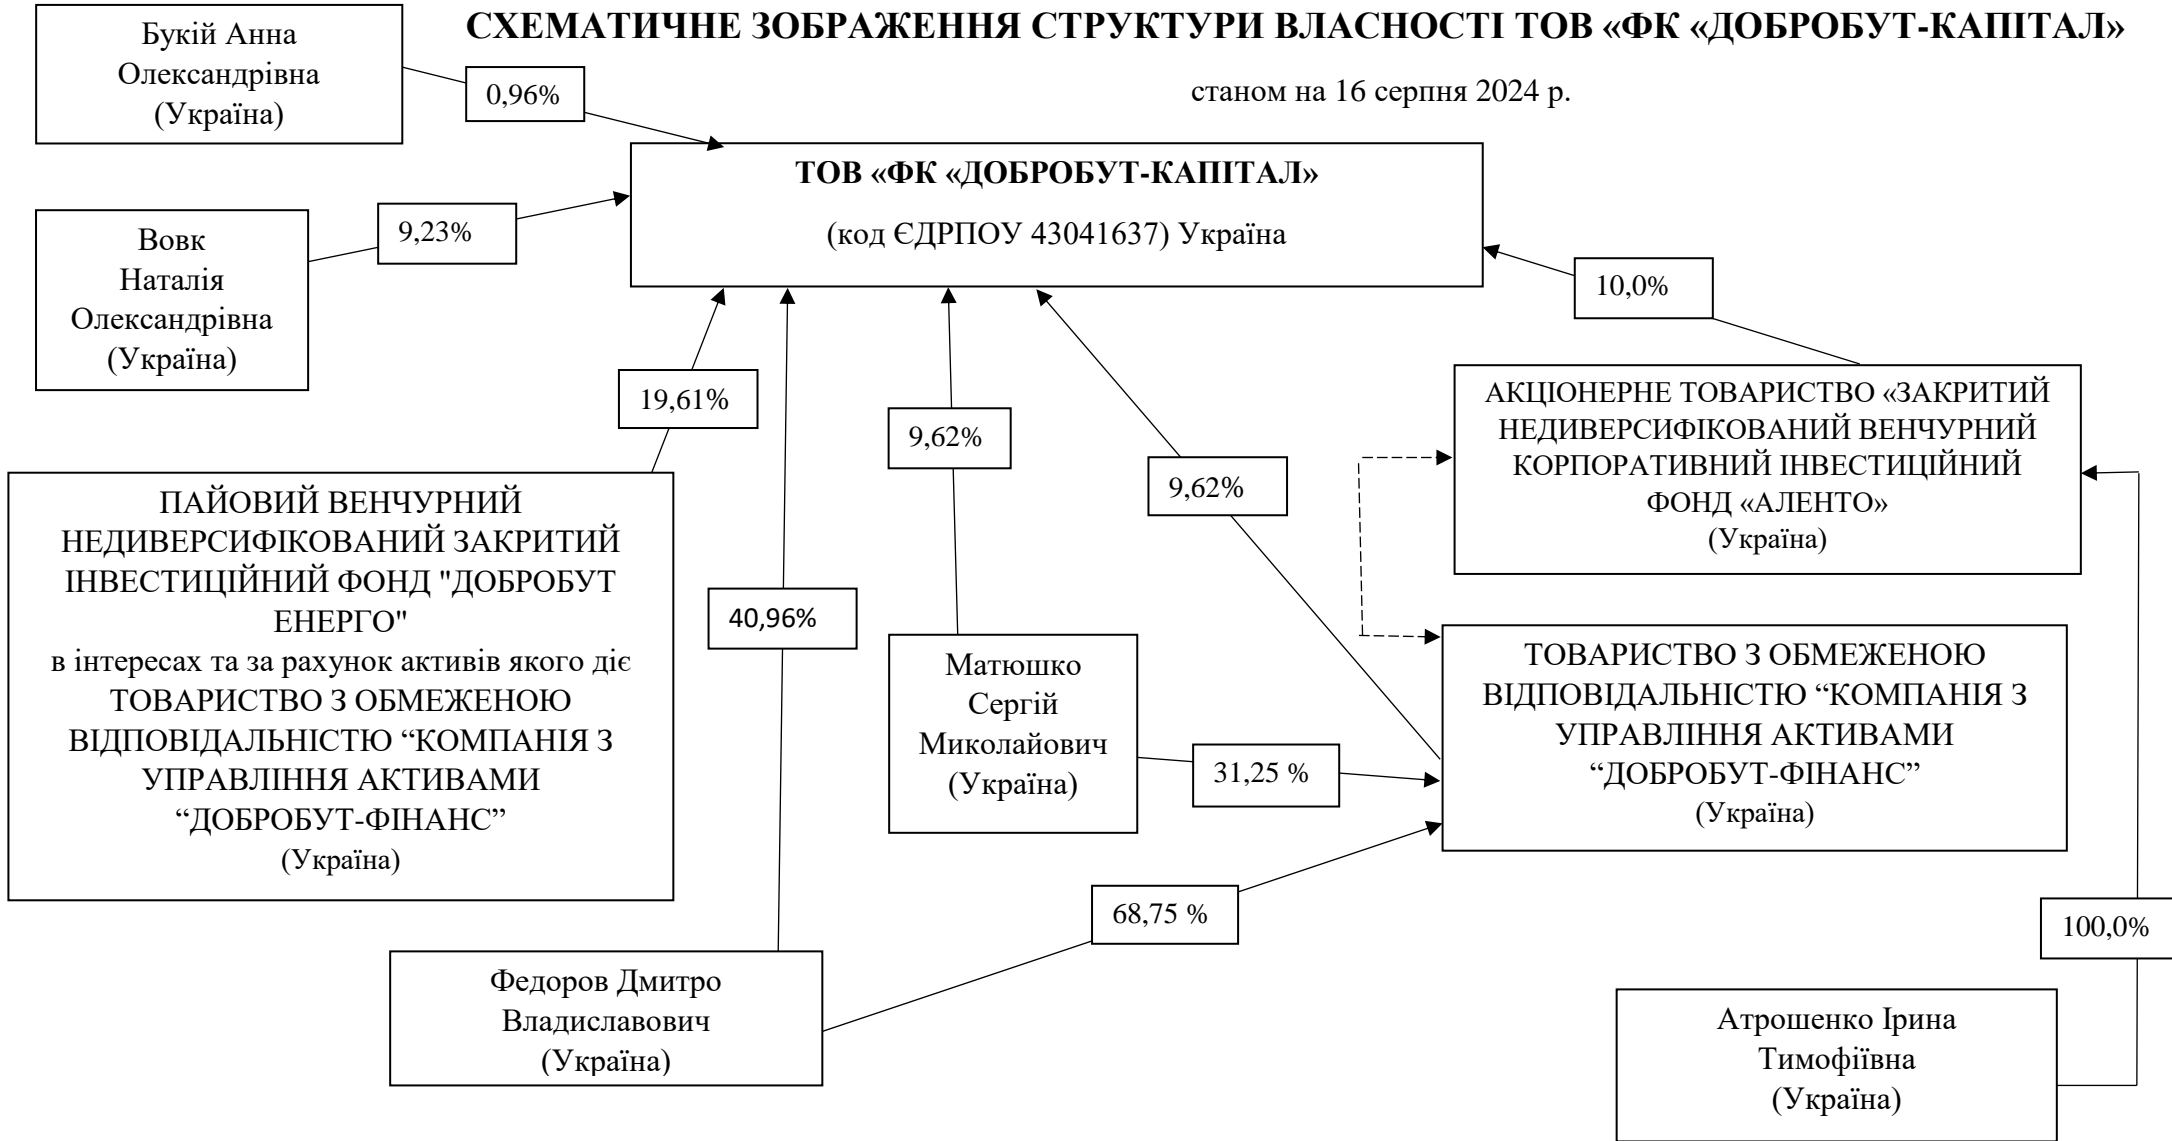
СХЕМАТИЧНЕ ЗОБРАЖЕННЯ СТРУКТУРИ ВЛАСНОСТІ ТОВ «ФК «ДОБРОБУТ-КАПІТАЛ»

станом на 16 серпня 2024 р.

Букій Анна Олександрівна (Україна)

0,96%

ТОВ «ФК «ДОБРОБУТ-КАПІТАЛ»

(код ЄДРПОУ 43041637) Україна

Вовк Наталія Олександрівна (Україна)

9,23%

10,0%

19,61%

9,62%

9,62%

АКЦІОНЕРНЕ ТОВАРИСТВО «ЗАКРИТИЙ НЕДИВЕРСИФІКОВАНИЙ ВЕНЧУРНИЙ КОРПОРАТИВНИЙ ІНВЕСТИЦІЙНИЙ ФОНД «АЛЕНТО» (Україна)

ПАЙОВИЙ ВЕНЧУРНИЙ НЕДИВЕРСИФІКОВАНИЙ ЗАКРИТИЙ ІНВЕСТИЦІЙНИЙ ФОНД "ДОБРОБУТ ЕНЕРГО" в інтересах та за рахунок активів якого діє ТОВАРИСТВО З ОБМЕЖЕНОЮ ВІДПОВІДАЛЬНІСТЮ “КОМПАНІЯ З УПРАВЛІННЯ АКТИВАМИ “ДОБРОБУТ-ФІНАНС” (Україна)

40,96%

Матюшко Сергій Миколайович (Україна)

31,25 %

ТОВАРИСТВО З ОБМЕЖЕНОЮ ВІДПОВІДАЛЬНІСТЮ “КОМПАНІЯ З УПРАВЛІННЯ АКТИВАМИ “ДОБРОБУТ-ФІНАНС” (Україна)

68,75 %

100,0%

Федоров Дмитро Владиславович (Україна)

Атрошенко Ірина Тимофіївна (Україна)